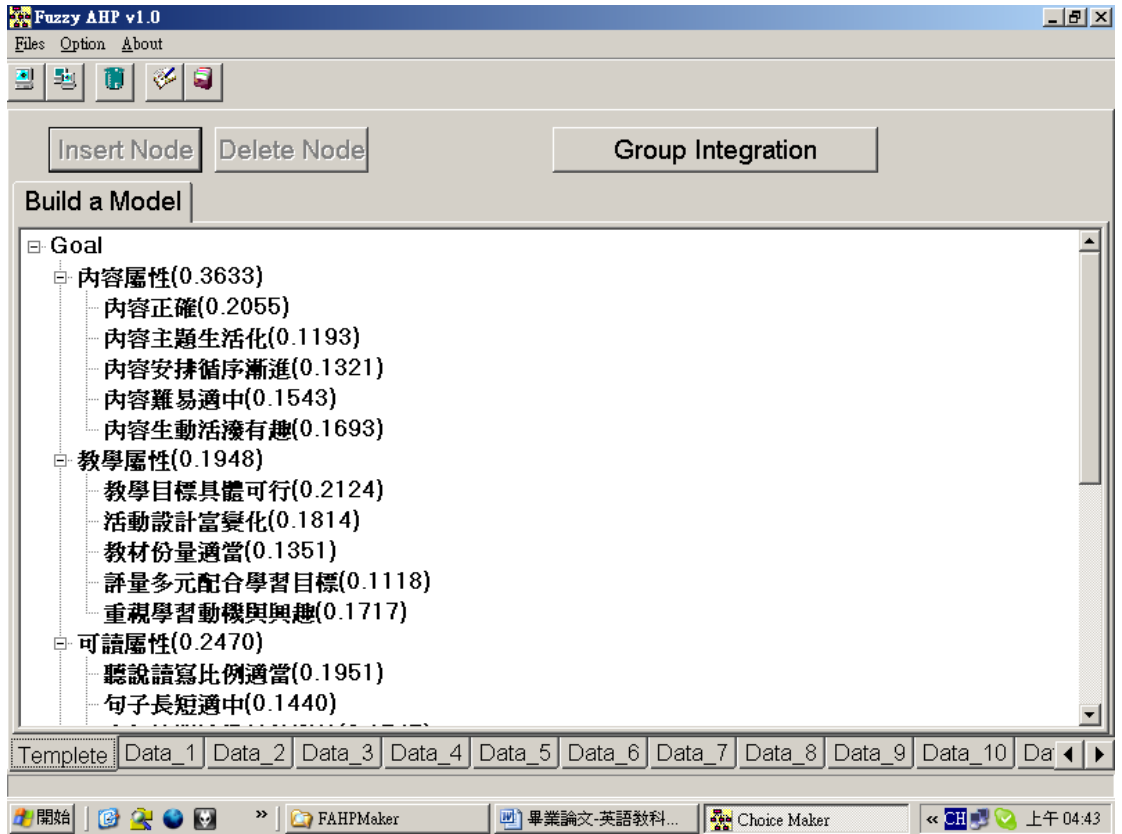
Fuzzy AHP v1.0
Files Option About

Insert Node Delete Node Group Integration

Build a Model

Goal
內容屬性(0.3633)
內容正確(0.2055)
內容主題生活化(0.1193)
內容安排循序漸進(0.1321)
內容難易適中(0.1543)
內容生動活潑有趣(0.1693)
教學屬性(0.1948)
教學目標具體可行(0.2124)
活動設計富變化(0.1814)
教材份量適當(0.1351)
評量多元配合學習目標(0.1118)
重視學習動機與興趣(0.1717)
可讀屬性(0.2470)
聽說讀寫比例適當(0.1951)
句子長短適中(0.1440)
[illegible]

Templete Data_1 Data_2 Data_3 Data_4 Data_5 Data_6 Data_7 Data_8 Data_9 Data_10 Da

開始 » FAHPMaker 畢業論文-英語教科... Choice Maker « CH 上午 04:43